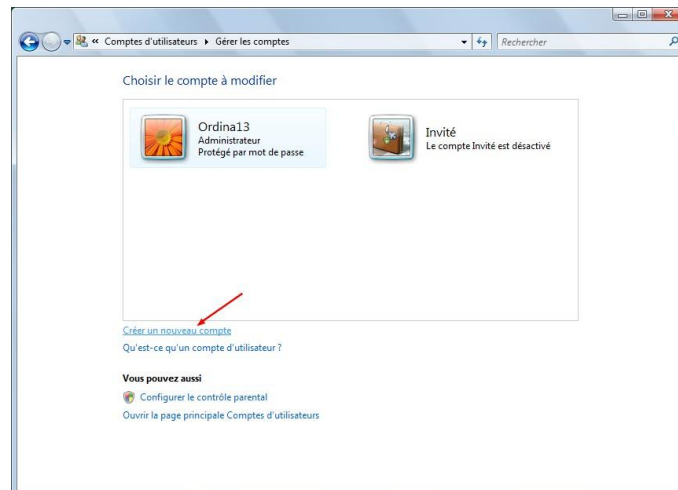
« Comptes d'utilisateurs ▸ Gérer les comptes

Rechercher

Choisir le compte à modifier

Ordina13
Administrateur
Protégé par mot de passe

Invité
Le compte Invité est désactivé

Créer un nouveau compte

Qu'est-ce qu'un compte d'utilisateur ?

Vous pouvez aussi

Configurer le contrôle parental

Ouvrir la page principale Comptes d'utilisateurs